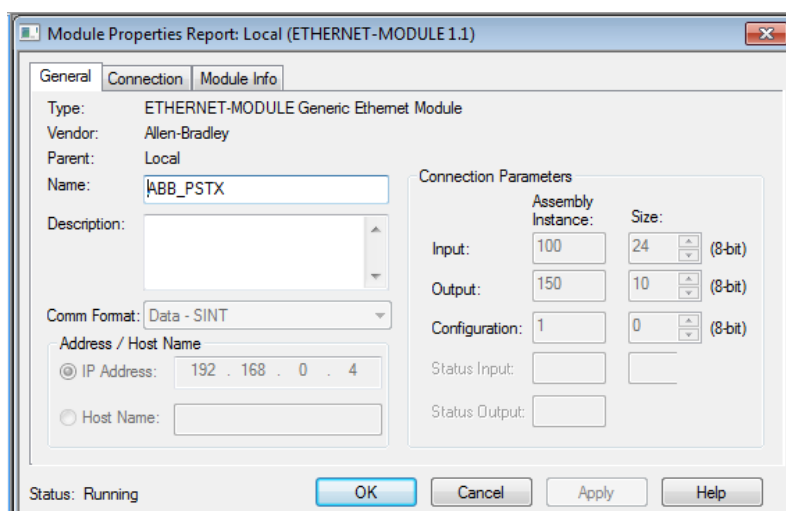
Module Properties Report: Local (ETHERNET-MODULE 1.1)

General | Connection | Module Info

Type: ETHERNET-MODULE Generic Ethernet Module
Vendor: Allen-Bradley
Parent: Local
Name: ABB_PSTX
Description:

Comm Format: Data - SINT
Address / Host Name
IP Address: 192 . 168 . 0 . 4
Host Name:

Connection Parameters

| | Assembly Instance: | Size: | |
|---|---|---|---|
| Input: | 100 | 24 | (8-bit) |
| Output: | 150 | 10 | (8-bit) |
| Configuration: | 1 | 0 | (8-bit) |
| Status Input: | | | |
| Status Output: | | | |

Status: Running
OK Cancel Apply Help